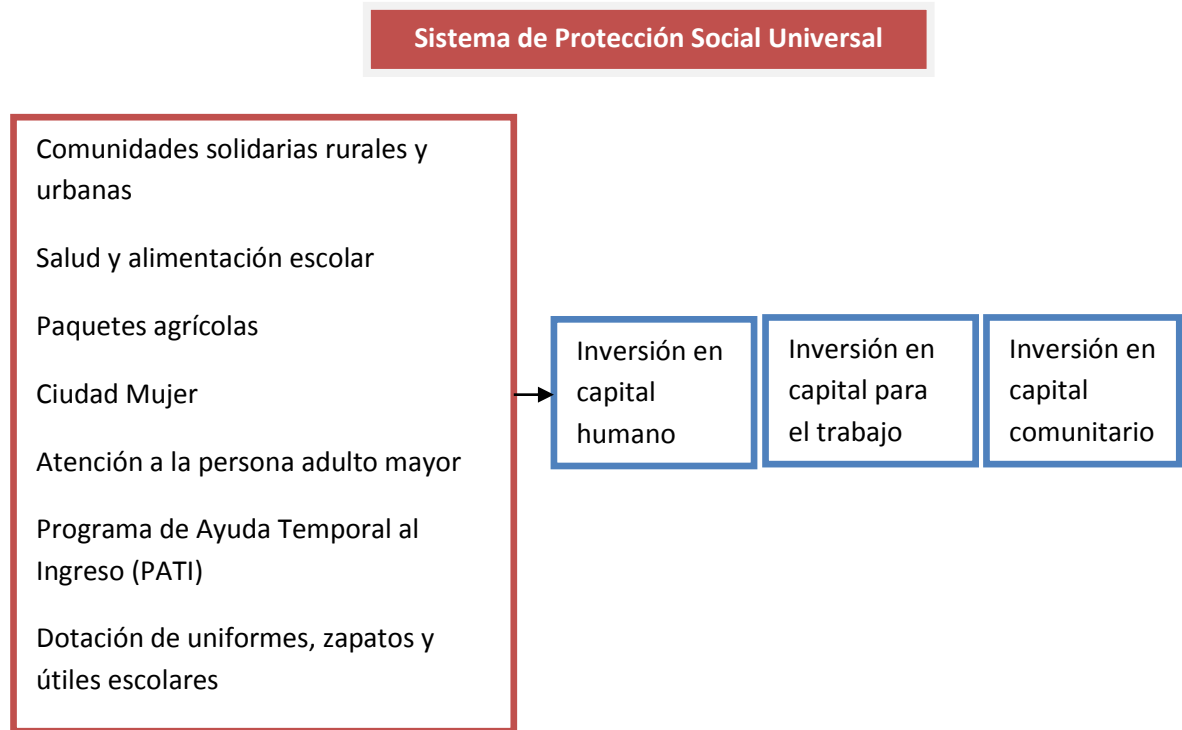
Sistema de Protección Social Universal

Comunidades solidarias rurales y urbanas

Salud y alimentación escolar

Paquetes agrícolas

Ciudad Mujer

Atención a la persona adulto mayor

Programa de Ayuda Temporal al Ingreso (PATI)

Dotación de uniformes, zapatos y útiles escolares

Inversión en capital humano

Inversión en capital para el trabajo

Inversión en capital comunitario